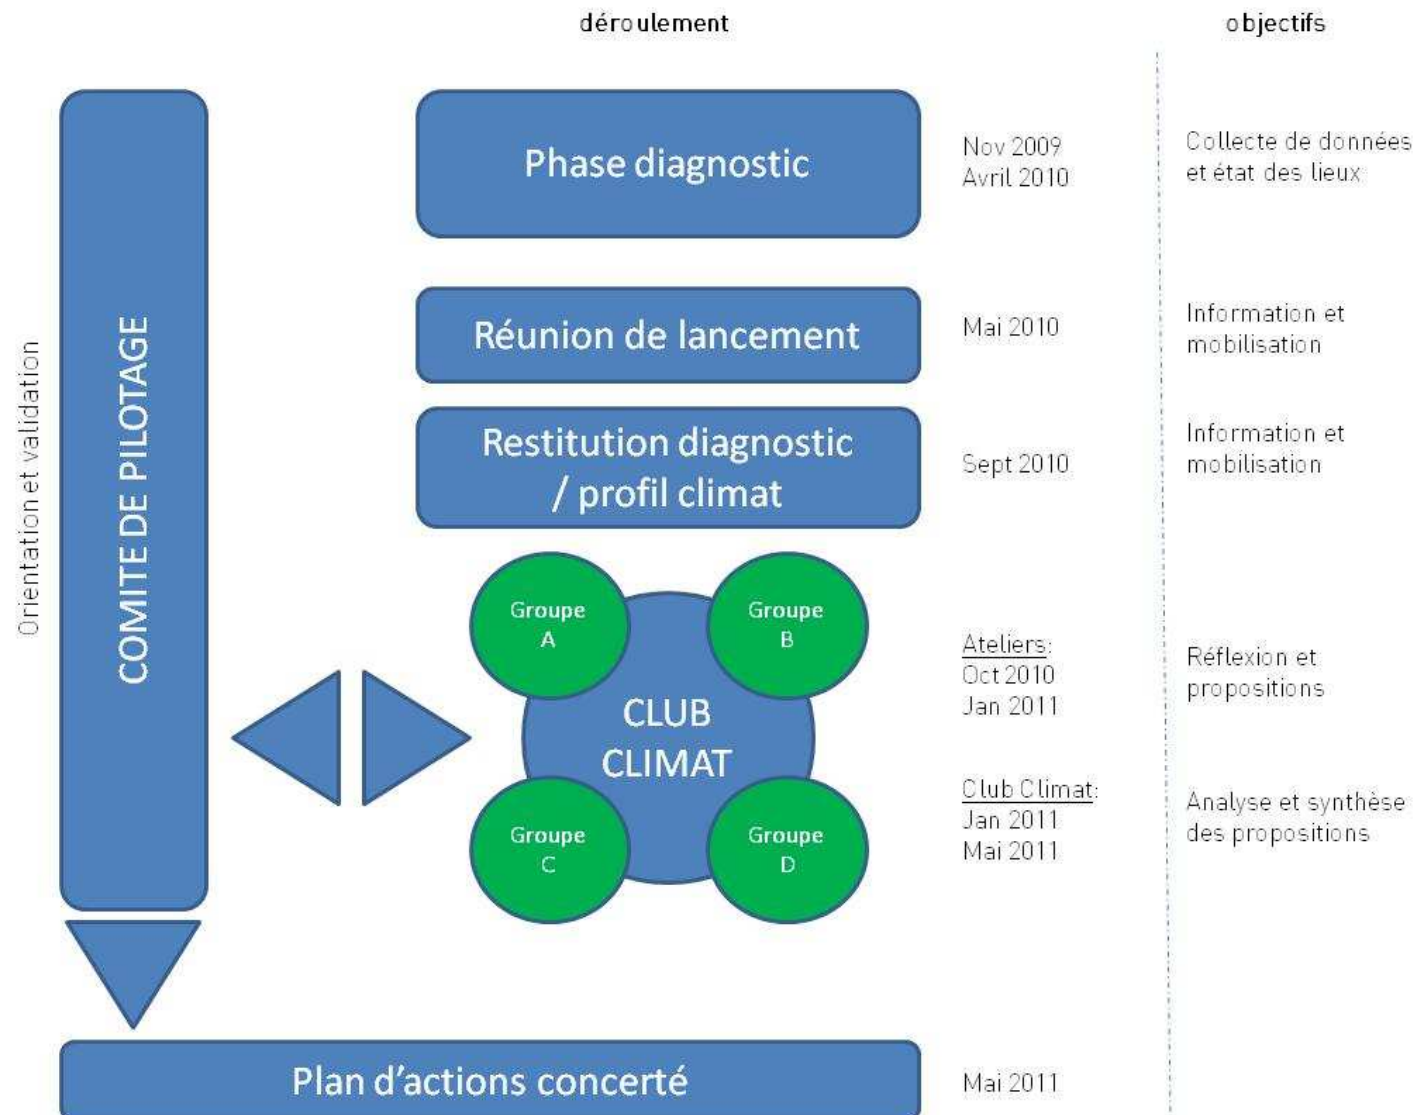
déroulement

objectifs

Orientation et validation

COMITE DE PILOTAGE

Phase diagnostic

Nov 2009
Avril 2010

Collecte de données et état des lieux

Réunion de lancement

Mai 2010

Information et mobilisation

Restitution diagnostic / profil climat

Sept 2010

Information et mobilisation

Groupe A

Groupe B

CLUB CLIMAT

Groupe C

Groupe D

Ateliers:
Oct 2010
Jan 2011

Réflexion et propositions

Club Climat:
Jan 2011
Mai 2011

Analyse et synthèse des propositions

Plan d'actions concerté

Mai 2011